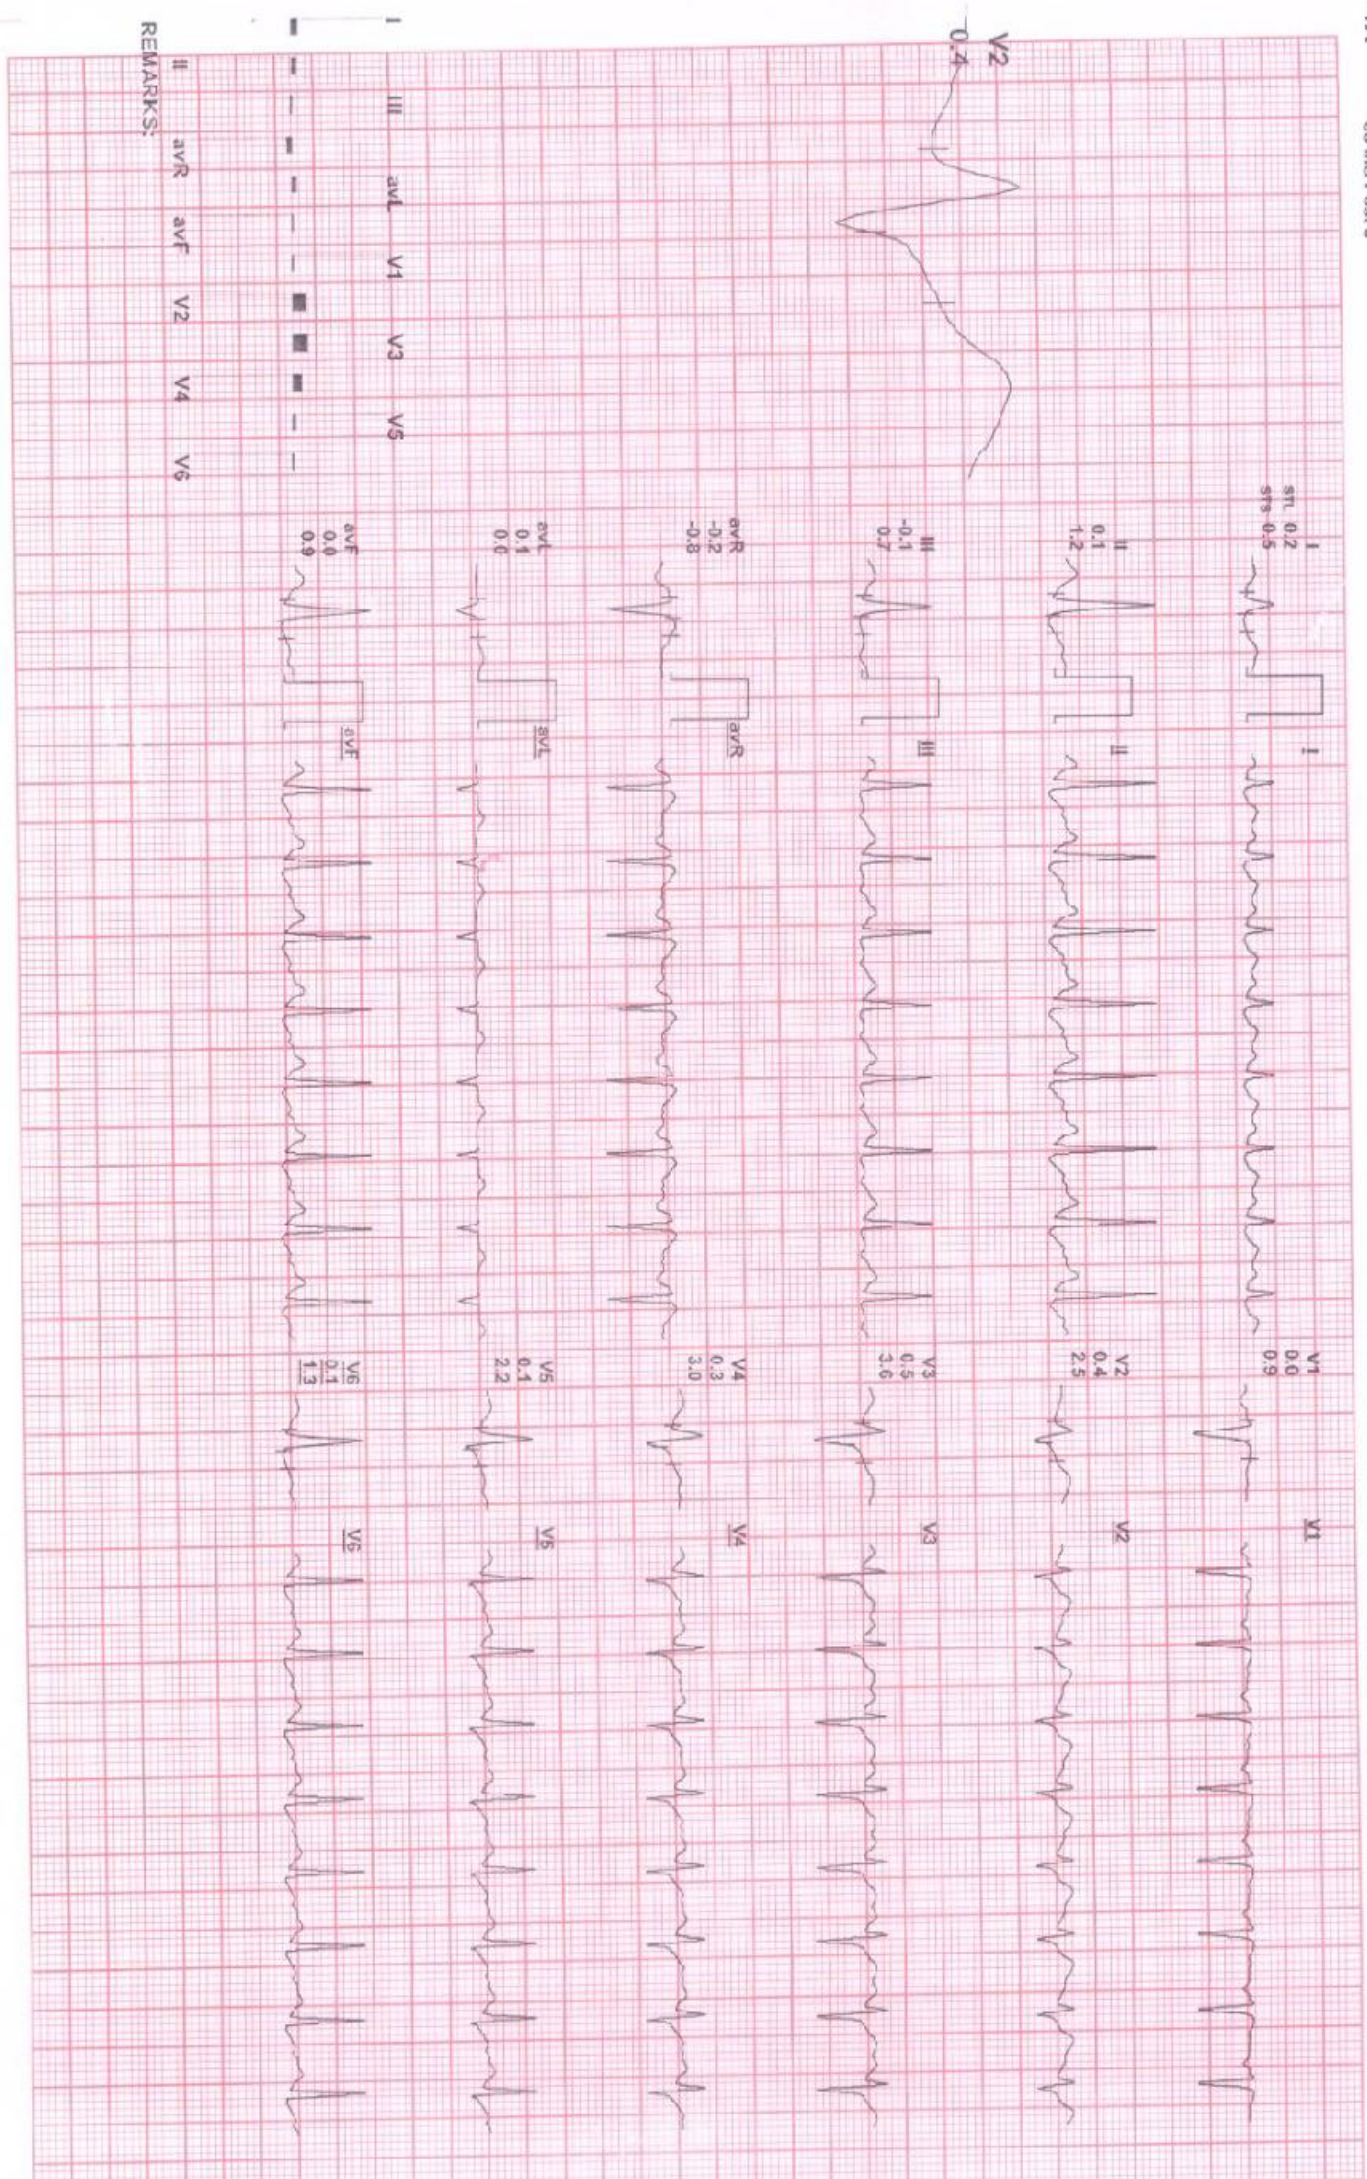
V2
0.4

I
st: 0.2
sts 0.5

II
0.1
1.2

III
-0.1
-0.7

avR
-0.2
-0.8

avL
0.1
0.0

avF
0.0
0.9

I
II
III
avR
avL
avF

V1
0.0
0.9

V2
0.4
2.5

V3
0.5
3.6

V4
0.3
3.0

V5
0.1
2.2

V6
0.1
1.3

V1
V2
V3
V4
V5
V6

I
III avL V1 V3 V5
II avR avF V2 V4 V6
REMARKS: